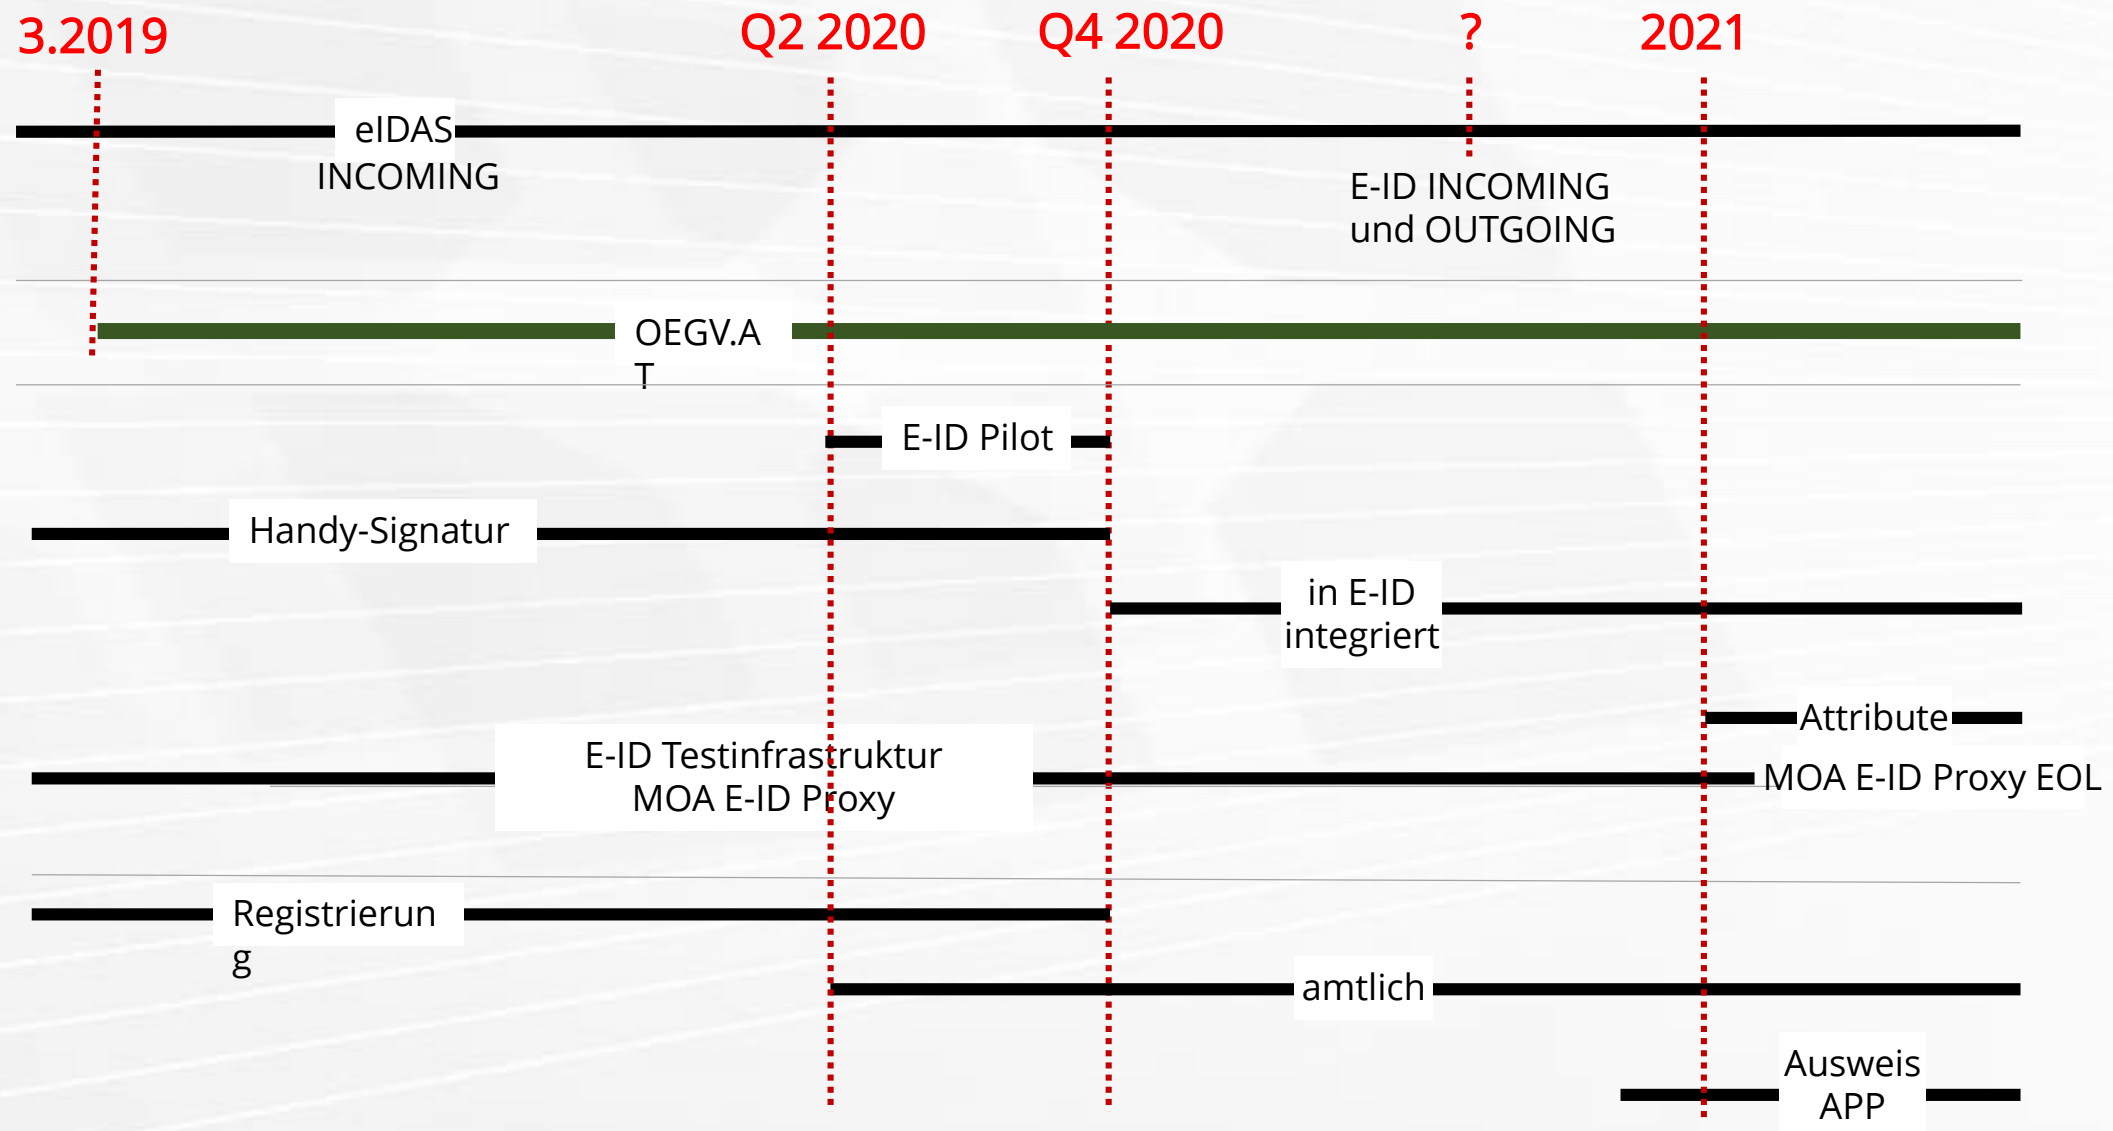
3.2019

Q2 2020

Q4 2020

?

2021

eIDAS INCOMING

E-ID INCOMING und OUTGOING

OEGV.A T

E-ID Pilot

Handy-Signatur

in E-ID integriert

Attribute

E-ID Testinfrastruktur MOA E-ID Proxy

MOA E-ID Proxy EOL

Registrierun g

amtlich

Ausweis APP